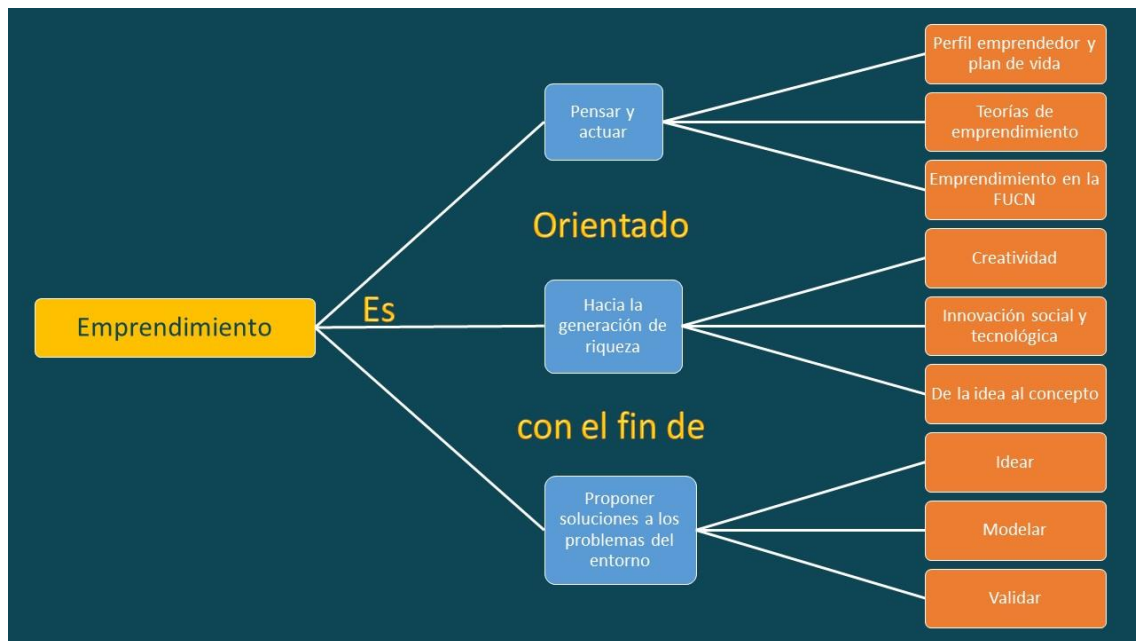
Emprendimiento

Es

Pensar y actuar

Orientado

Hacia la generación de riqueza

con el fin de

Proponer soluciones a los problemas del entorno

Perfil emprendedor y plan de vida

Teorías de emprendimiento

Emprendimiento en la FUCN

Creatividad

Innovación social y tecnológica

De la idea al concepto

Idear

Modelar

Validar